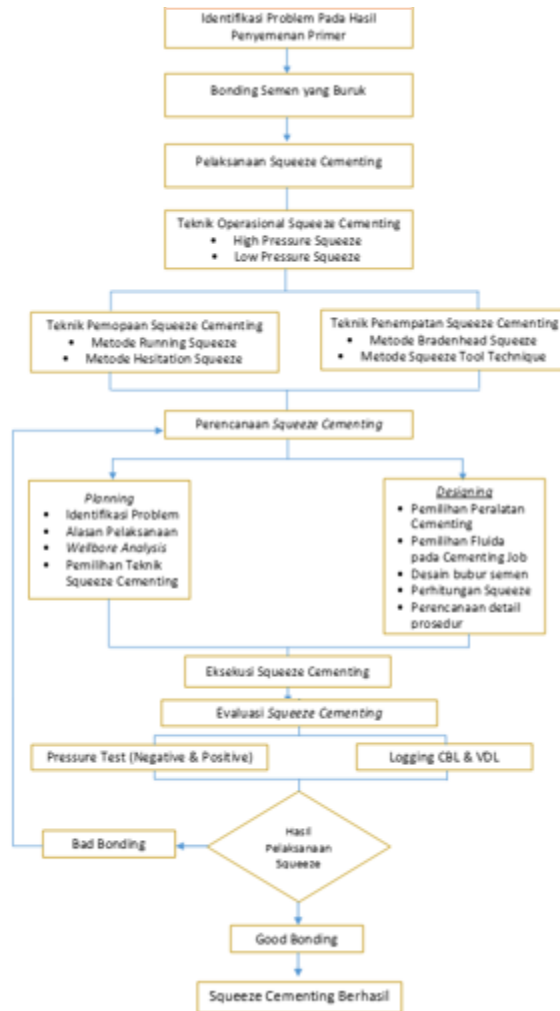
Identifikasi Problem Pada Hasil Penyemenan Primer

Bonding Semen yang Buruk

Pelaksanaan Squeeze Cementing

Teknik Operasional Squeeze Cementing
• High Pressure Squeeze
• Low Pressure Squeeze

Teknik Pemopaan Squeeze Cementing
• Metode Running Squeeze
• Metode Hesitation Squeeze

Teknik Penempatan Squeeze Cementing
• Metode Bradenhead Squeeze
• Metode Squeeze Tool Technique

Perencanaan *Squeeze Cementing*

*Planning*
• Identifikasi Problem
• Alasan Pelaksanaan
• *Wellbore Analysis*
• Pemilihan Teknik Squeeze Cementing

*Designing*
• Pemilihan Peralatan Cementing
• Pemilihan Fluida pada Cementing Job
• Desain bubur semen
• Perhitungan Squeeze
• Perencanaan detail prosedur

Eksekusi Squeeze Cementing

Evaluasi *Squeeze Cementing*

Pressure Test (Negative & Positive)

Logging CBL & VDL

Bad Bonding

Hasil Pelaksanaan Squeeze

Good Bonding

Squeeze Cementing Berhasil